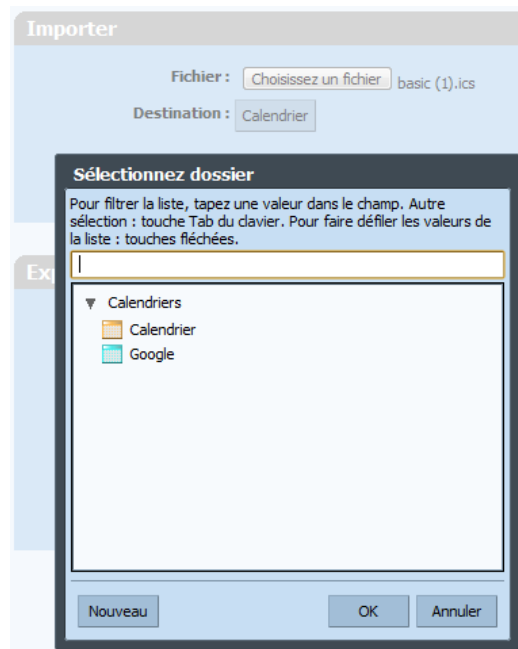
Importer

Fichier : Choisissez un fichier basic (1).ics

Destination : Calendrier

Ex

Sélectionnez dossier

Pour filtrer la liste, tapez une valeur dans le champ. Autre sélection : touche Tab du clavier. Pour faire défiler les valeurs de la liste : touches fléchées.

Calendriers
Calendrier
Google

Nouveau
OK
Annuler